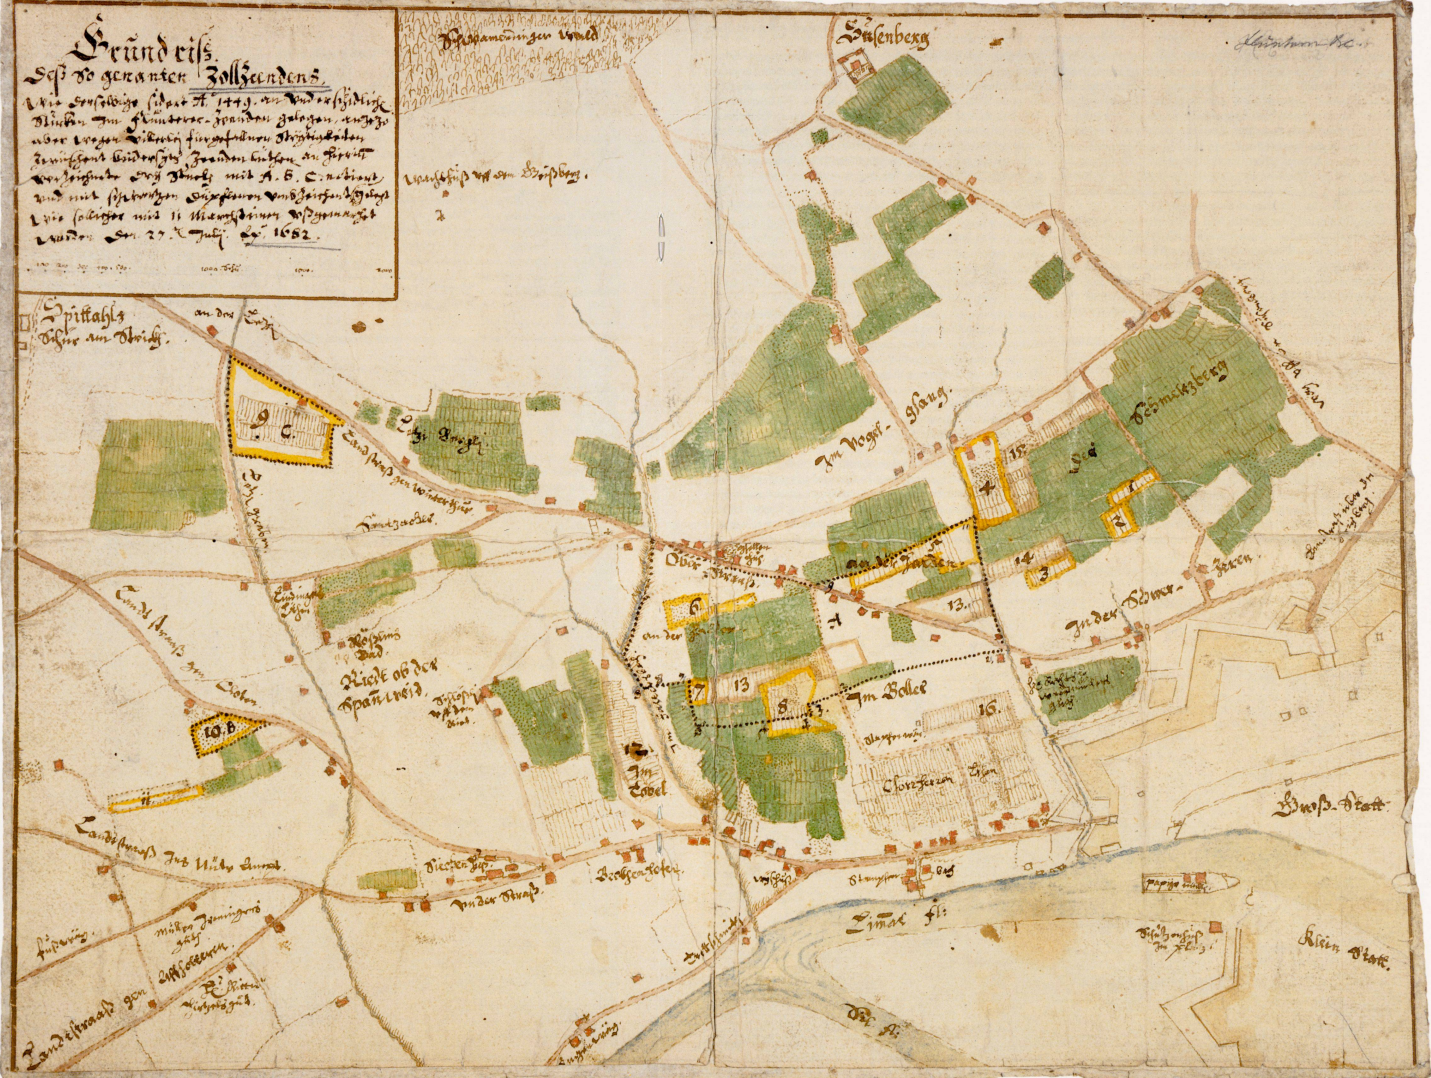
Grundriß
deß so genanten Zollzendens,

wie derselbige sider A. 1449. an underschidlich Stucken, dem Kloster zu Oetenbach zugehörig, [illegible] zu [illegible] zwischent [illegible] zehnden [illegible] und mit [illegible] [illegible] worden den 27. Julij Ao. 1682.

Susenberg

Spittahls Scheur am Stridt

an der Leh

9. C.

Zur Bruch

Landstraß gen Winterthur

Im Vogel-Sang

Schmalzberg

15.

4.

Ob der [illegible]

14.

3.

Ober Straß

6.

an der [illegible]

13.

In der Schwer-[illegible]

Ried ob der Spanweid

Landstraß gen Kloten

10. B

11.

7

13

8

Im Bolle

16.

12.

Im Tobel

Chorherren Lehen

Groß Statt

Landstraß gen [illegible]

Under Straß

Limat Fl.

Klein Statt

Landstraaß gen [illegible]

Sil Fl.